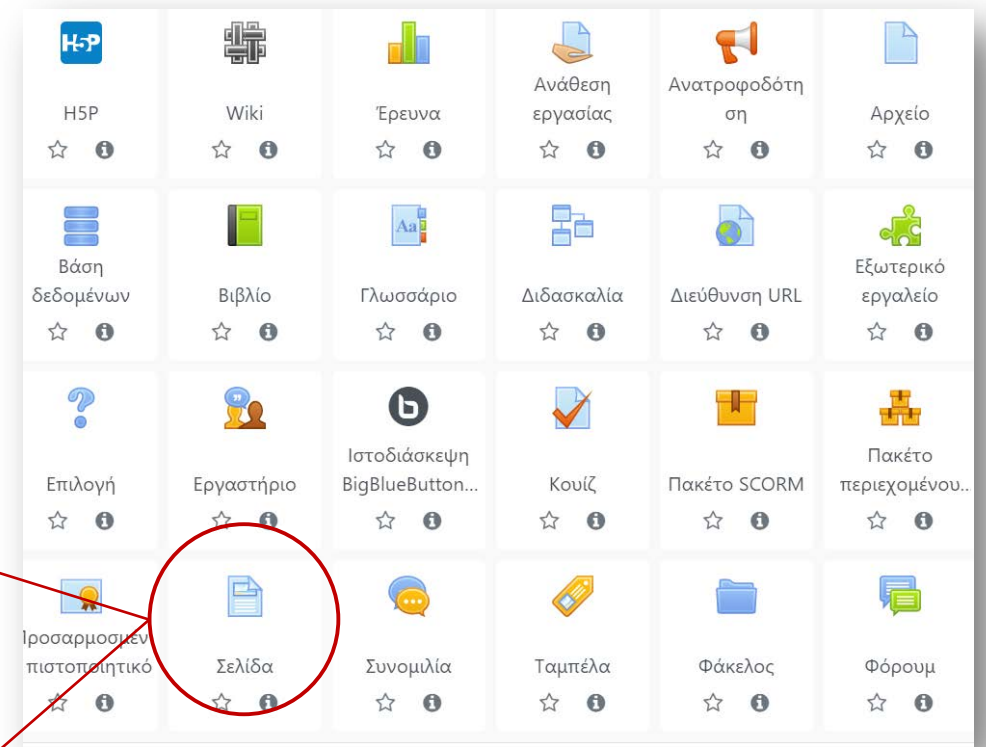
H5P

H5P

Wiki

Έρευνα

Ανάθεση εργασίας

Ανατροφοδότηση

Αρχείο

Βάση δεδομένων

Βιβλίο

Aa

Γλωσσάριο

Διδασκαλία

Διεύθυνση URL

Εξωτερικό εργαλείο

Επιλογή

Εργαστήριο

Ιστοδιάσκεψη BigBlueButton...

Κουίζ

Πακέτο SCORM

Πακέτο περιεχομένου...

Ιροσαρμοσμεν πιστοποιητικό

Σελίδα

Συνομιλία

Ταμπέλα

Φάκελος

Φόρουμ